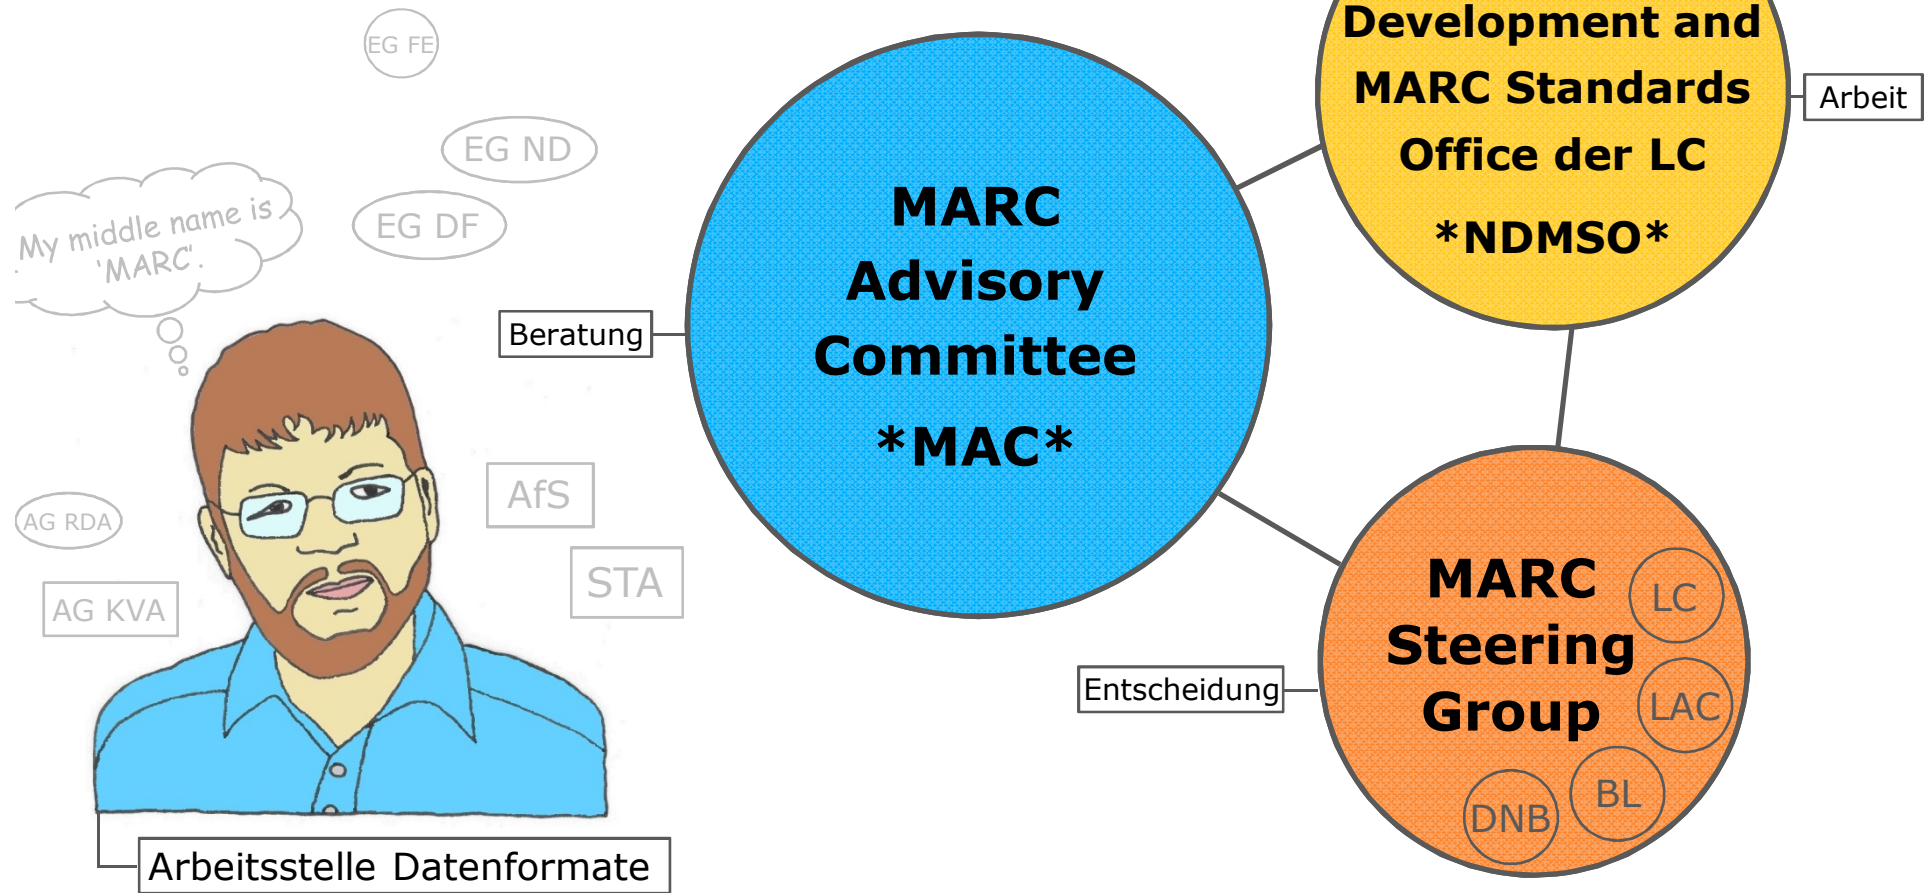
EG FE

EG ND

EG DF

My middle name is 'MARC'.

AG RDA

AG KVA

AfS

STA

Arbeitsstelle Datenformate

Beratung

MARC Advisory Committee *MAC*

Development and MARC Standards Office der LC *NDMSO*

Arbeit

Entscheidung

MARC Steering Group

LC

LAC

BL

DNB